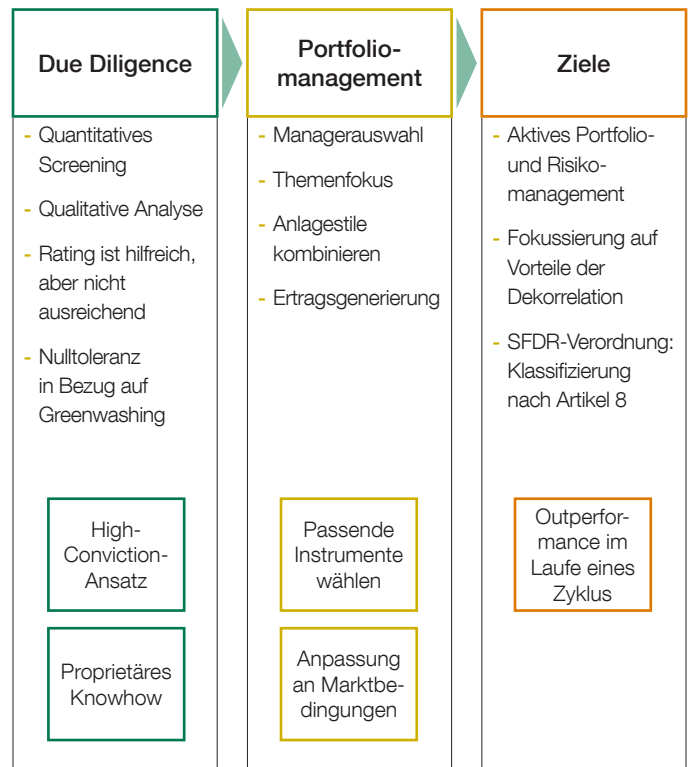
Due Diligence

- Quantitatives Screening
- Qualitative Analyse
- Rating ist hilfreich, aber nicht ausreichend
- Nulltoleranz in Bezug auf Greenwashing

High-Conviction-Ansatz

Proprietäres Knowhow

Portfoliomanagement

- Managerauswahl
- Themenfokus
- Anlagestile kombinieren
- Ertragsgenerierung

Passende Instrumente wählen

Anpassung an Marktbedingungen

Ziele

- Aktives Portfolio- und Risikomanagement
- Fokussierung auf Vorteile der Dekorrelation
- SFDR-Verordnung: Klassifizierung nach Artikel 8

Outperformance im Laufe eines Zyklus